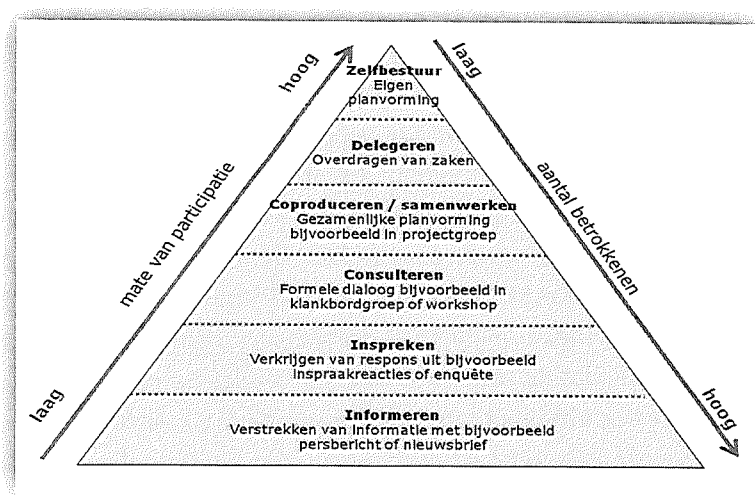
hoog

mate van participatie

laag

Zelfbestuur
Eigen planvorming

Delegeren
Overdragen van zaken

Coproduceren / samenwerken
Gezamenlijke planvorming bijvoorbeeld in projectgroep

Consulteren
Formele dialoog bijvoorbeeld in klankbordgroep of workshop

Inspreken
Verkrijgen van respons uit bijvoorbeeld inspraakreacties of enquête

Informeren
Verstrekken van informatie met bijvoorbeeld persbericht of nieuwsbrief

laag

aantal betrokkenen

hoog